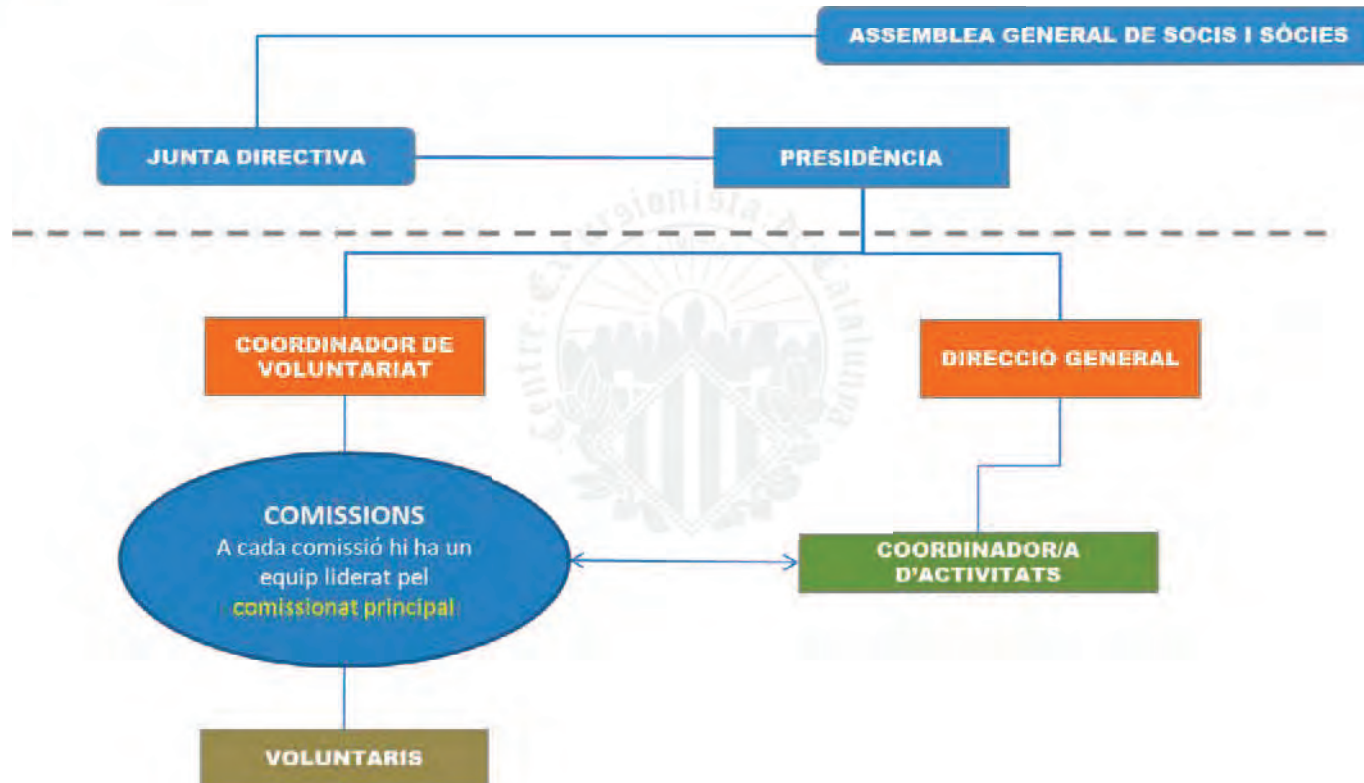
ASSEMBLEA GENERAL DE SOCIS I SÒCIES

JUNTA DIRECTIVA

PRESIDÈNCIA

Centre Excursionista de Catalunya

COORDINADOR DE VOLUNTARIAT

DIRECCIO GENERAL

COMISSIONS
A cada comissió hi ha un equip liderat pel comissionat principal

COORDINADOR/A D'ACTIVITATS

VOLUNTARIS